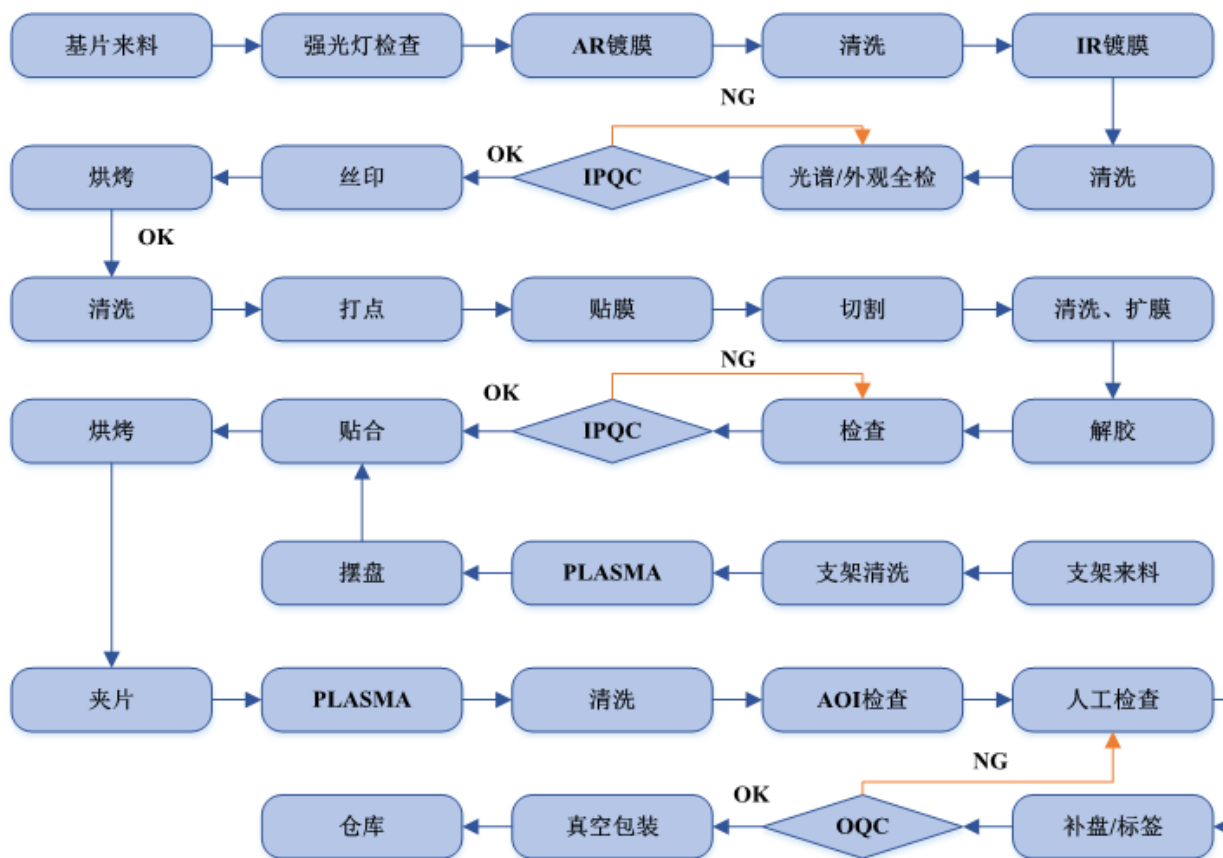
基片来料
强光灯检查
AR镀膜
清洗
IR镀膜

NG

烘烤
丝印
OK
IPQC
光谱/外观全检
清洗

OK

清洗
打点
贴膜
切割
清洗、扩膜

NG

OK

烘烤
贴合
IPQC
检查
解胶

摆盘
PLASMA
支架清洗
支架来料

夹片
PLASMA
清洗
AOI检查
人工检查

NG

OK

仓库
真空包装
OQC
补盘/标签